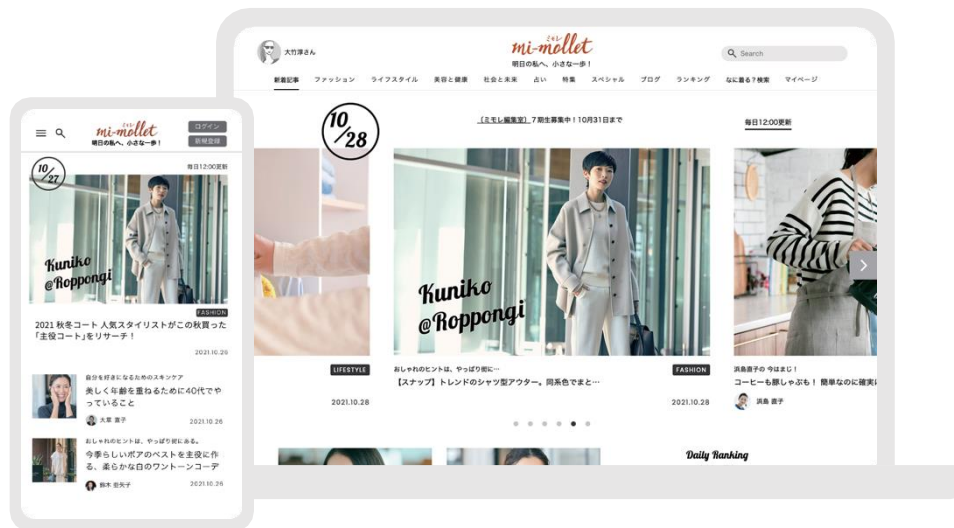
ミモレ
mi-mollet
明日の私へ、小さな一歩！
ログイン
新規登録
10/27
毎日12:00更新
Kuniko @Roppongi
FASHION
2021 秋冬コート 人気スタイリストがこの秋買った「主役コート」をリサーチ！
2021.10.28
自分を好きになるためのスキンケア
美しく年齢を重ねるために40代でやっていること
大草 直子
2021.10.26
おしゃれのヒントは、やっぱり街にある。
今季らしいボアのベストを主役に作る、柔らかな白のワントーンコーデ
鈴木 佳央子
2021.10.26

大竹淳さん
ミモレ
mi-mollet
明日の私へ、小さな一歩！
Search
新着記事 ファッション ライフスタイル 美容と健康 社会と未来 占い 特集 スペシャル ブログ ランキング なに着る？検索 マイページ
10/28
［ミモレ編集室］7期生募集中！10月31日まで
毎日12:00更新
Kuniko @Roppongi
LIFESTYLE
2021.10.28
FASHION
おしゃれのヒントは、やっぱり街に…
【スナップ】トレンドのシャツ型アウター。同系色でまと…
2021.10.28
浜島直子の 今はまじ！
コーヒーも豚しゃぶも！ 簡単なのに確実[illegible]
浜島 直子
Daily Ranking